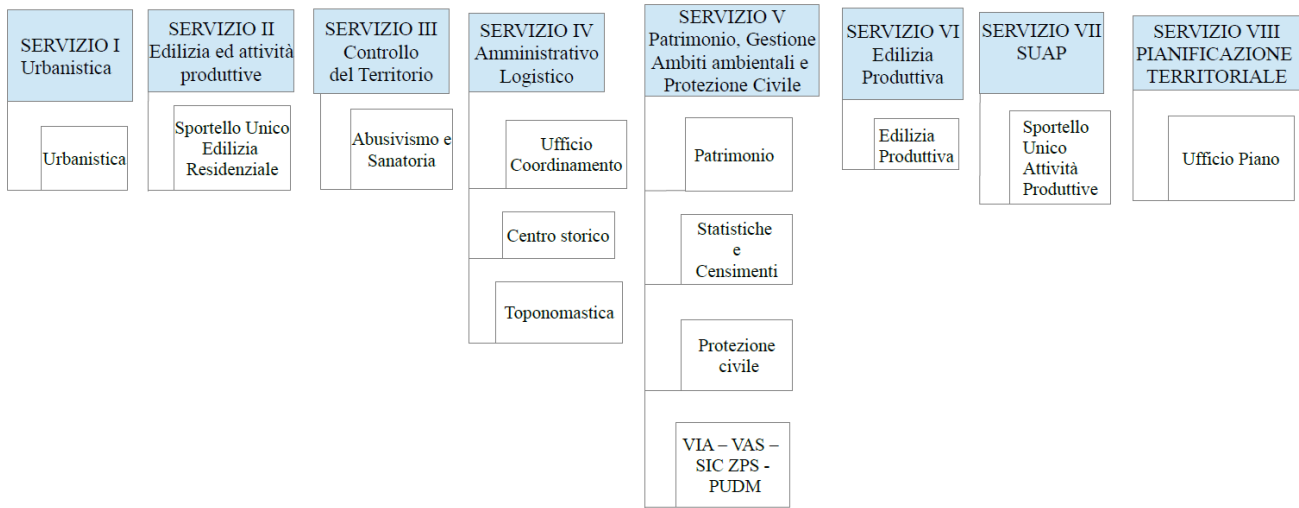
SERVIZIO I
Urbanistica

Urbanistica

SERVIZIO II
Edilizia ed attività produttive

Sportello Unico Edilizia Residenziale

SERVIZIO III
Controllo del Territorio

Abusivismo e Sanatoria

SERVIZIO IV
Amministrativo Logistico

Ufficio Coordinamento

Centro storico

Toponomastica

SERVIZIO V
Patrimonio, Gestione Ambiti ambientali e Protezione Civile

Patrimonio

Statistiche e Censimenti

Protezione civile

VIA – VAS – SIC ZPS - PUDM

SERVIZIO VI
Edilizia Produttiva

Edilizia Produttiva

SERVIZIO VII
SUAP

Sportello Unico Attività Produttive

SERVIZIO VIII
PIANIFICAZIONE TERRITORIALE

Ufficio Piano